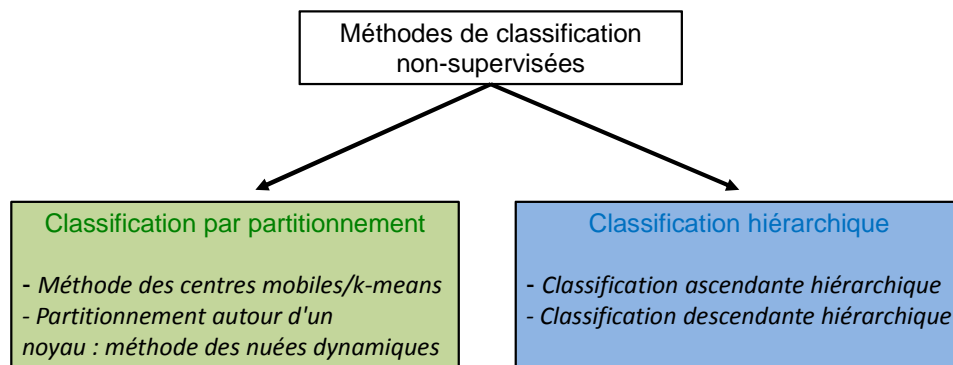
Méthodes de classification non-supervisées

Classification par partitionnement

- Méthode des centres mobiles/k-means
- Partitionnement autour d'un noyau : méthode des nuées dynamiques

Classification hiérarchique

- Classification ascendante hiérarchique
- Classification descendante hiérarchique